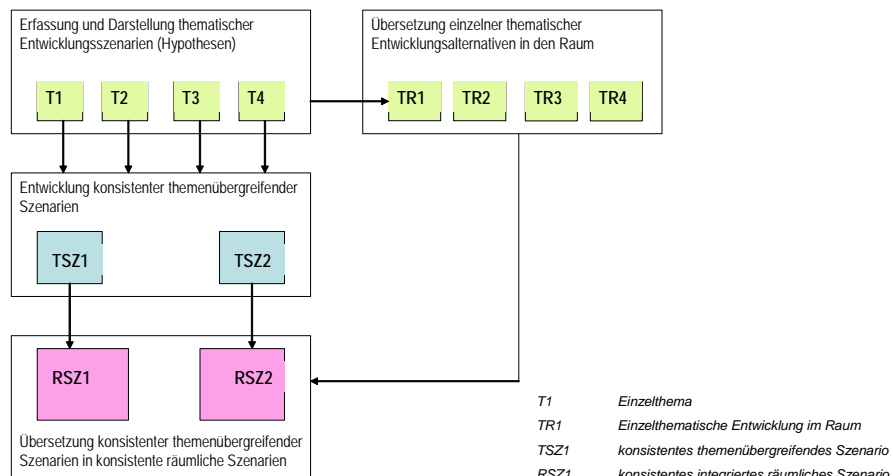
Erfassung und Darstellung thematischer Entwicklungsszenarien (Hypothesen)

T1 T2 T3 T4

Übersetzung einzelner thematischer Entwicklungsalternativen in den Raum

TR1 TR2 TR3 TR4

Entwicklung konsistenter themenübergreifender Szenarien

TSZ1 TSZ2

RSZ1 RSZ2

Übersetzung konsistenter themenübergreifender Szenarien in konsistente räumliche Szenarien

| | |
|---|---|
| T1 | Einzelthema |
| TR1 | Einzelthematische Entwicklung im Raum |
| TSZ1 | konsistentes themenübergreifendes Szenario |
| RSZ1 | konsistentes integriertes räumliches Szenario |